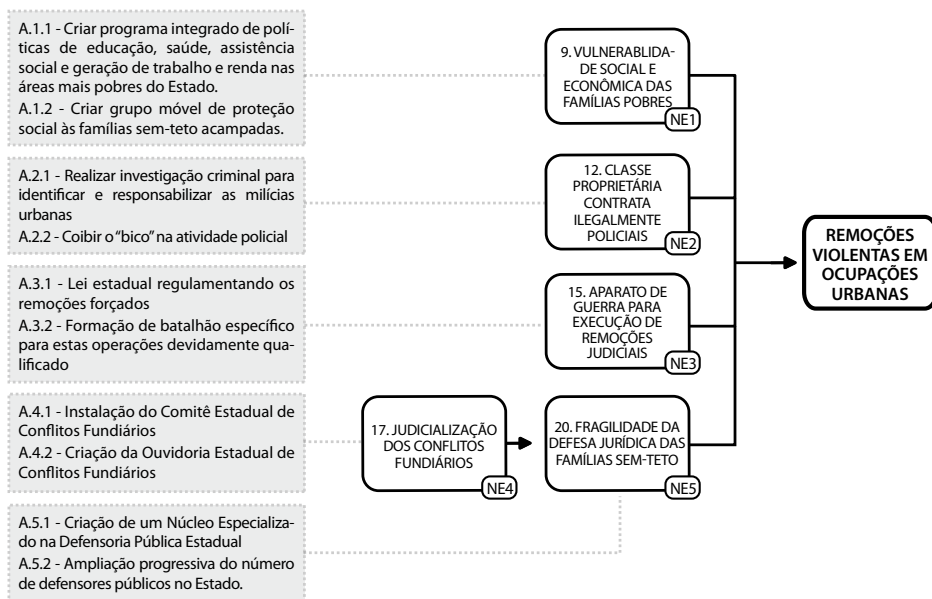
A.1.1 - Criar programa integrado de políticas de educação, saúde, assistência social e geração de trabalho e renda nas áreas mais pobres do Estado.
A.1.2 - Criar grupo móvel de proteção social às famílias sem-teto acampadas.

A.2.1 - Realizar investigação criminal para identificar e responsabilizar as milícias urbanas
A.2.2 - Coibir o "bico" na atividade policial

A.3.1 - Lei estadual regulamentando os remoções forçados
A.3.2 - Formação de batalhão específico para estas operações devidamente qualificado

A.4.1 - Instalação do Comitê Estadual de Conflitos Fundiários
A.4.2 - Criação da Ouvidoria Estadual de Conflitos Fundiários

A.5.1 - Criação de um Núcleo Especializado na Defensoria Pública Estadual
A.5.2 - Ampliação progressiva do número de defensores públicos no Estado.

9. VULNERABLIDADE SOCIAL E ECONÔMICA DAS FAMÍLIAS POBRES
NE1

12. CLASSE PROPRIETÁRIA CONTRATA ILEGALMENTE POLICIAIS
NE2

15. APARATO DE GUERRA PARA EXECUÇÃO DE REMOÇÕES JUDICIAIS
NE3

17. JUDICIALIZAÇÃO DOS CONFLITOS FUNDIÁRIOS
NE4

20. FRAGILIDADE DA DEFESA JURÍDICA DAS FAMÍLIAS SEM-TETO
NE5

REMOÇÕES VIOLENTAS EM OCUPAÇÕES URBANAS